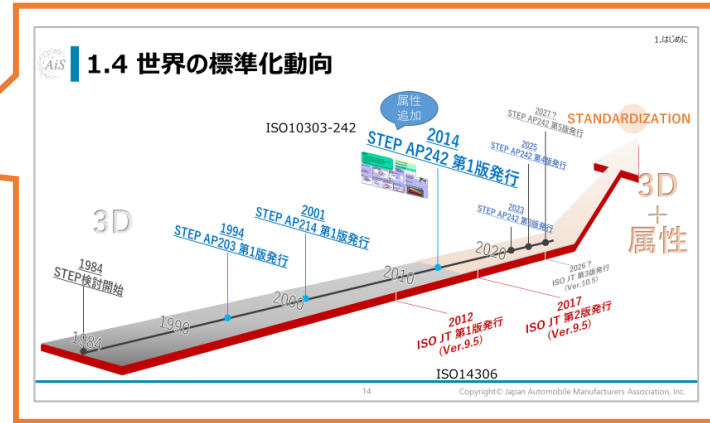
AiS

1.4 世界の標準化動向

1.はじめに

属性追加

ISO10303-242

2014
STEP AP242 第1版発行

2027？
STEP AP242 第5版発行

STANDARDIZATION

2025
STEP AP242 第4版発行

2023
STEP AP242 第3版発行

3D
＋
属性

3D

2001
STEP AP214 第1版発行

1994
STEP AP203 第1版発行

1984
STEP検討開始

1984

1990

2000

2010

2020

2026？
ISO JT 第3版発行
(Ver.10.5)

2012
ISO JT 第1版発行
(Ver.9.5)

2017
ISO JT 第2版発行
(Ver.9.5)

ISO14306

14

Copyright© Japan Automobile Manufacturers Association, Inc.